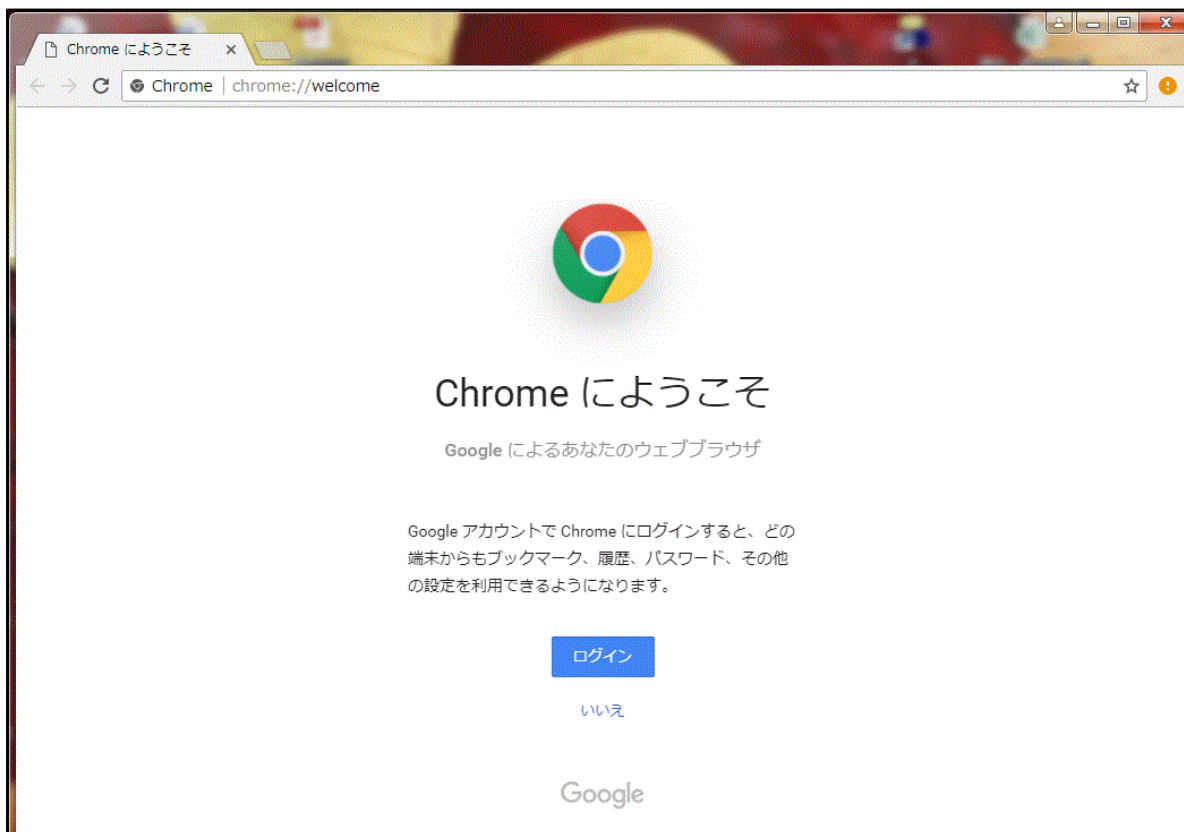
Chrome にようこそ ×

Chrome | chrome://welcome

Chrome にようこそ

Google によるあなたのウェブブラウザ

Google アカウントで Chrome にログインすると、どの端末からもブックマーク、履歴、パスワード、その他の設定を利用できるようになります。

ログイン

いいえ

Google